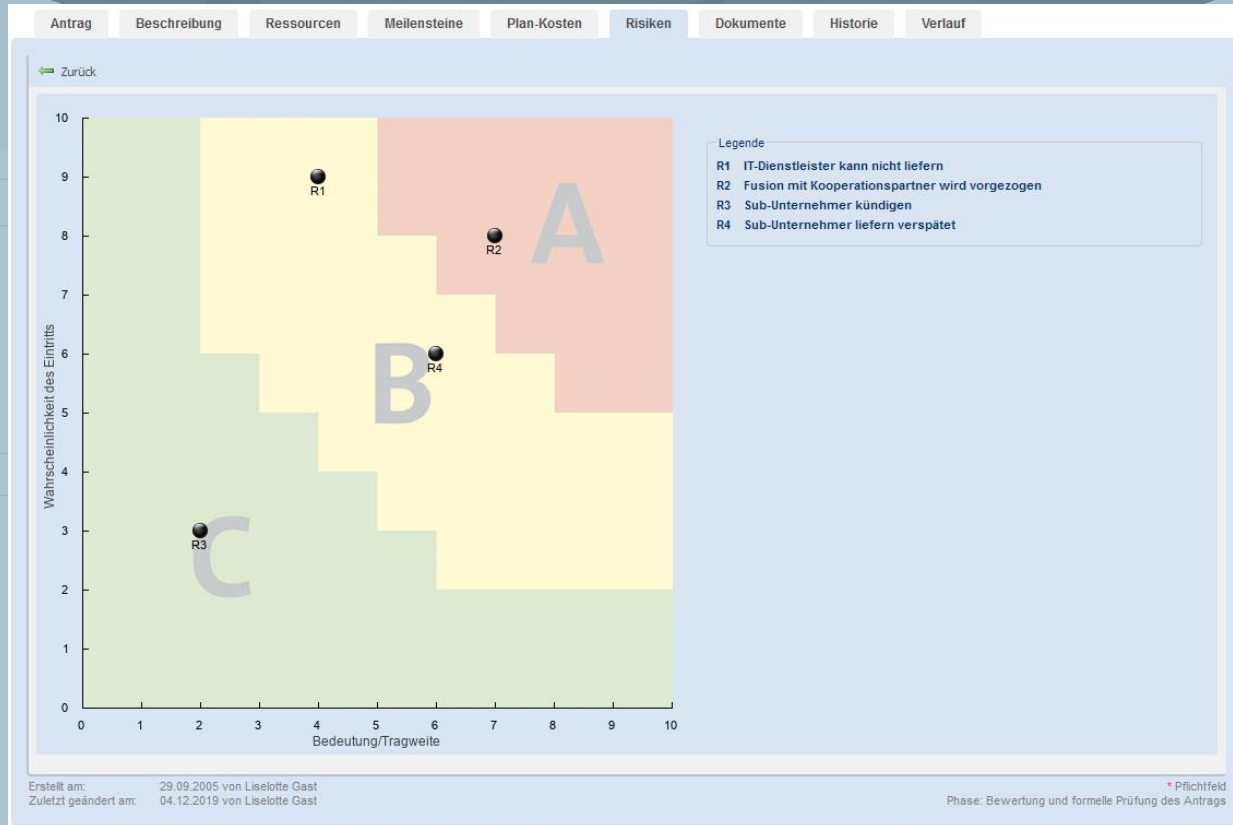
Antrag | Beschreibung | Ressourcen | Meilensteine | Plan-Kosten | Risiken | Dokumente | Historie | Verlauf

Zurück

Wahrscheinlichkeit des Eintritts

10
9
8
7
6
5
4
3
2
1
0

R1
R2
R4
R3

A
B
C

0 1 2 3 4 5 6 7 8 9 10

Bedeutung/Tragweite

Legende
R1 IT-Dienstleister kann nicht liefern
R2 Fusion mit Kooperationspartner wird vorgezogen
R3 Sub-Unternehmer kündigen
R4 Sub-Unternehmer liefern verspätet

Erstellt am: 29.09.2005 von Liselotte Gast
Zuletzt geändert am: 04.12.2019 von Liselotte Gast

* Pflichtfeld
Phase: Bewertung und formelle Prüfung des Antrags